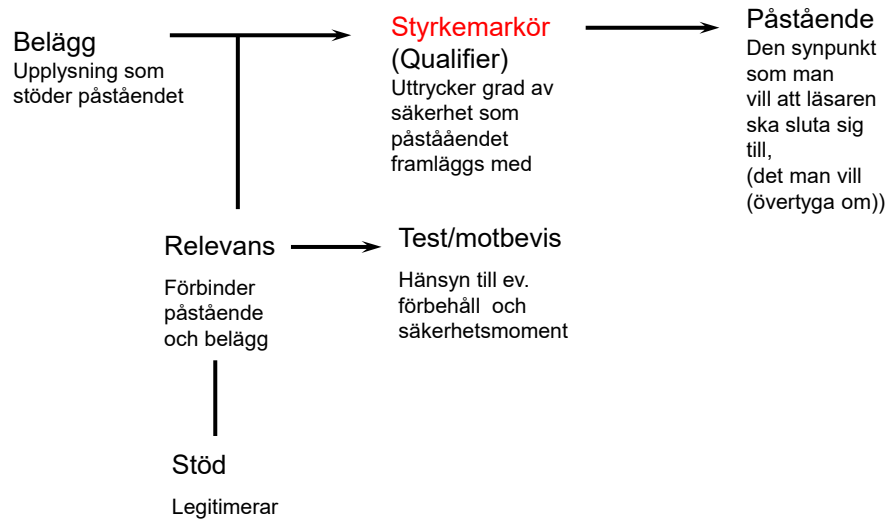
Belägg
Upplysning som stöder påståendet

Styrkemarkör
(Qualifier)
Uttrycker grad av säkerhet som påståäendet framläggs med

Påstående
Den synpunkt som man vill att läsaren ska sluta sig till,
(det man vill (övertyga om))

Relevans
Förbinder påstående och belägg

Test/motbevis
Hänsyn till ev. förbehåll och säkerhetsmoment

Stöd
Legitimerar